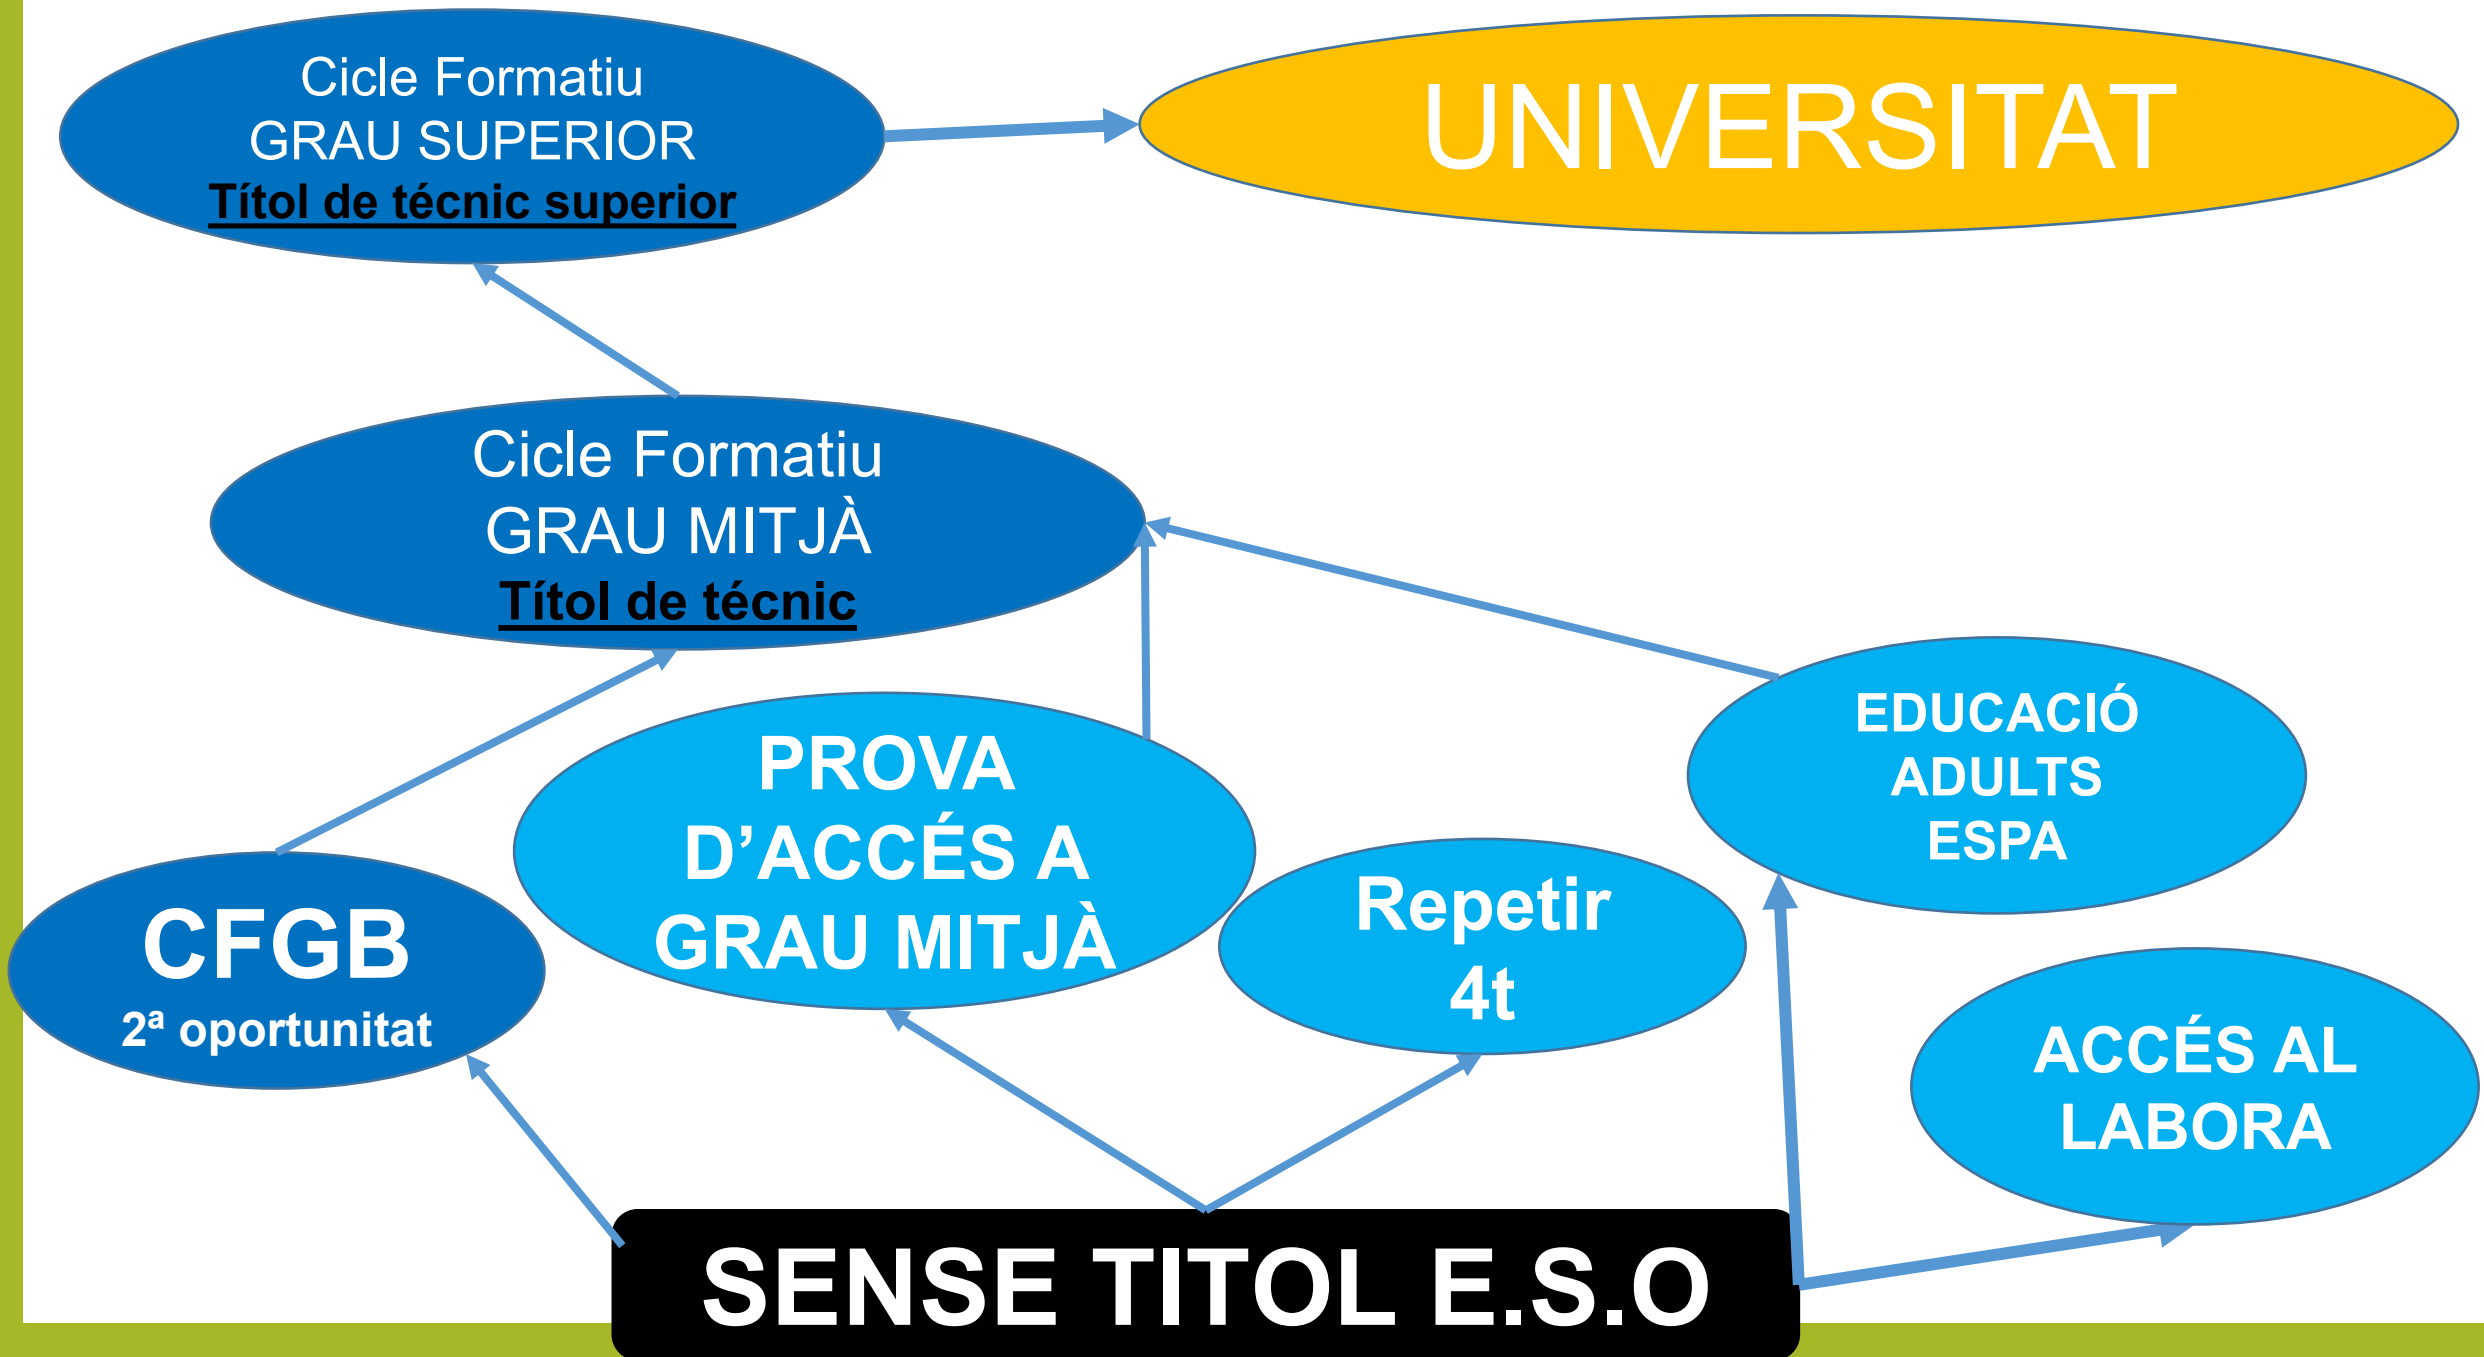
Cicle Formatiu
GRAU SUPERIOR
Títol de tècnic superior

UNIVERSITAT

Cicle Formatiu
GRAU MITJÀ
Títol de tècnic

EDUCACIÓ
ADULTS
ESPA

PROVA
D'ACCÉS A
GRAU MITJÀ

Repetir
4t

CFGB
2ª oportunitat

ACCÉS AL
LABORA

SENSE TITOL E.S.O